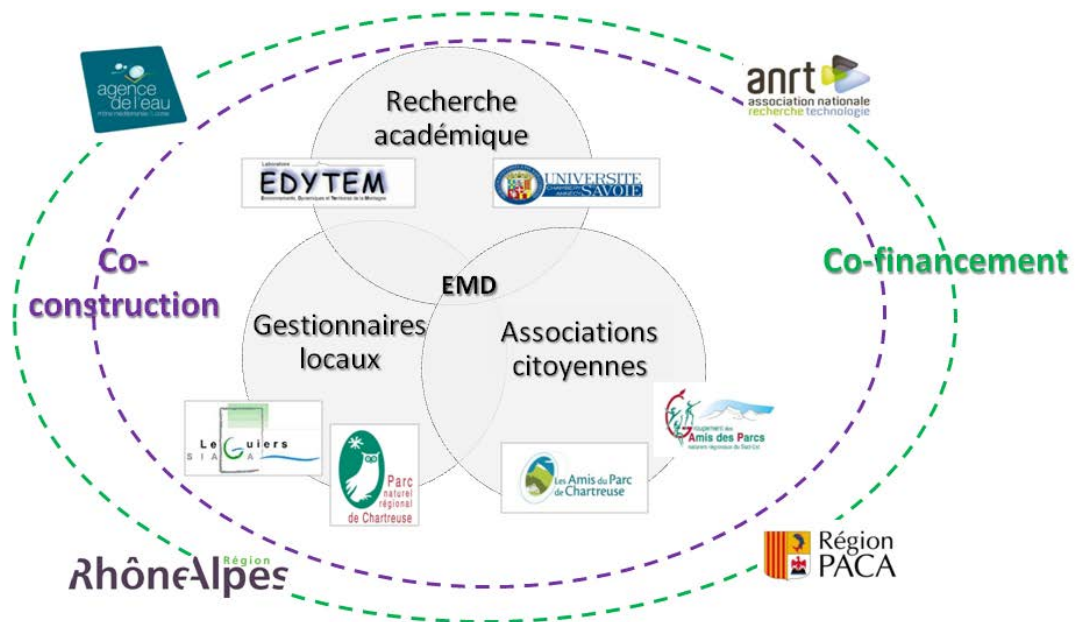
agence de l'eau
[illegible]

anrt
association nationale
recherche technologie

Recherche académique

Laboratoire
EDYTEM
Environnements, Dynamiques et Territoires de la Montagne

UNIVERSITE SAVOIE

Co-construction

Co-financement

EMD

Gestionnaires locaux

Associations citoyennes

Groupement des Amis des Parcs
naturels régionaux du Sud-Est

Le Guiers
SIAGA

Parc naturel régional de Chartreuse

Les Amis du Parc de Chartreuse

Région
RhôneAlpes

Région PACA